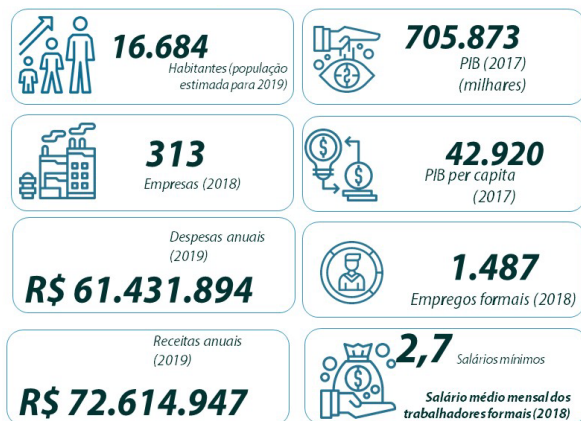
16.684
Habitantes (população estimada para 2019)

705.873
PIB (2017)
(milhares)

313
Empresas (2018)

42.920
PIB per capita
(2017)

Despesas anuais
(2019)
R$ 61.431.894

1.487
Empregos formais (2018)

Receitas anuais
(2019)
R$ 72.614.947

2,7 Salários mínimos
Salário médio mensal dos trabalhadores formais (2018)